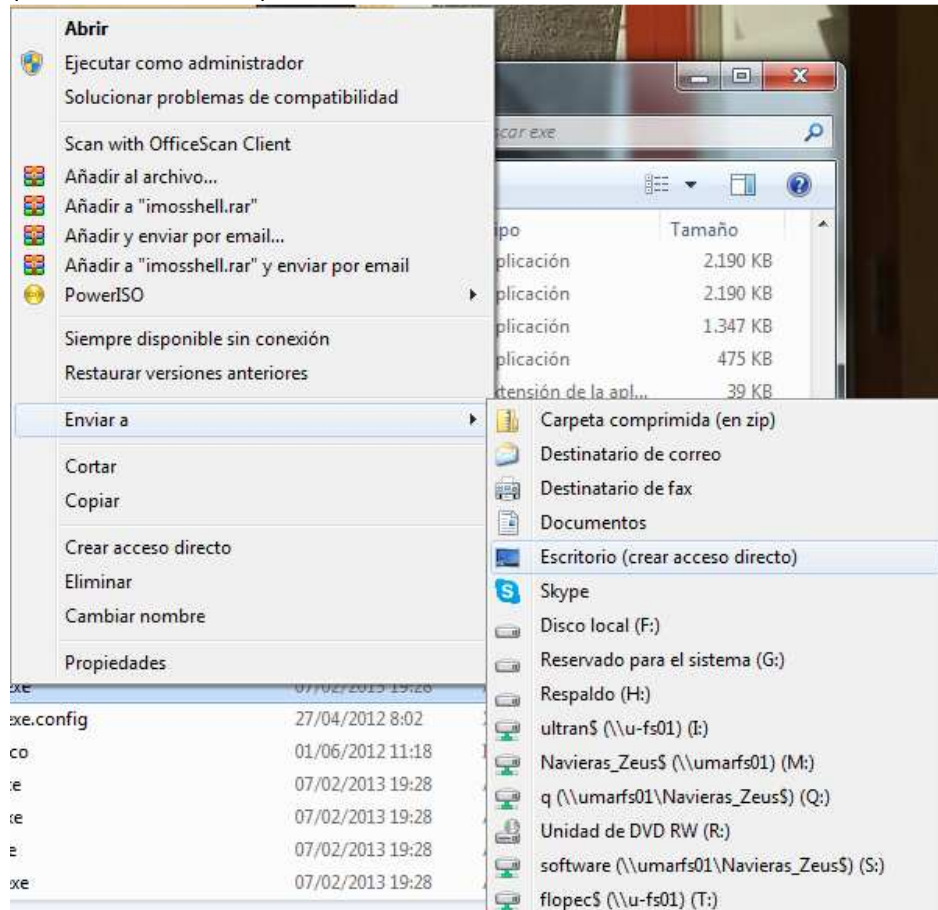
Abrir
Ejecutar como administrador
Solucionar problemas de compatibilidad
Scan with OfficeScan Client
Añadir al archivo...
Añadir a "imosshell.rar"
Añadir y enviar por email...
Añadir a "imosshell.rar" y enviar por email
PowerISO
Siempre disponible sin conexión
Restaurar versiones anteriores
Enviar a
Cortar
Copiar
Crear acceso directo
Eliminar
Cambiar nombre
Propiedades

car exe
ipo | Tamaño
plicación 2.190 KB
plicación 2.190 KB
plicación 1.347 KB
plicación 475 KB
tensión de la apl... 39 KB

Carpeta comprimida (en zip)
Destinatario de correo
Destinatario de fax
Documentos
Escritorio (crear acceso directo)
Skype
Disco local (F:)
Reservado para el sistema (G:)
Respaldo (H:)
ultran$ (\\u-fs01) (I:)
Navieras_Zeus$ (\\umarfs01) (M:)
q (\\umarfs01\Navieras_Zeus$) (Q:)
Unidad de DVD RW (R:)
software (\\umarfs01\Navieras_Zeus$) (S:)
flopec$ (\\u-fs01) (T:)

xe 07/02/2013 19:28
xe.config 27/04/2012 8:02
co 01/06/2012 11:18
e 07/02/2013 19:28
e 07/02/2013 19:28
e 07/02/2013 19:28
xe 07/02/2013 19:28